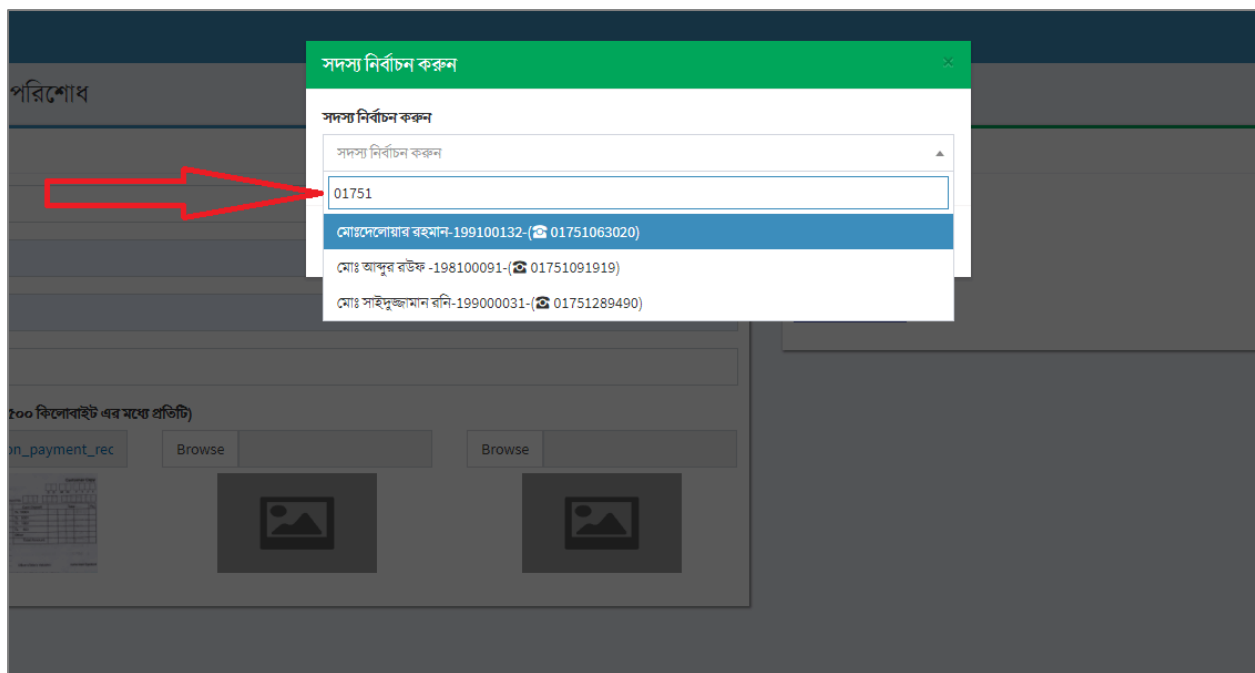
পরিশোধ

সদস্য নির্বাচন করুন

×

সদস্য নির্বাচন করুন

সদস্য নির্বাচন করুন

01751

মোঃদেলোয়ার রহমান-199100132-(☎ 01751063020)

মোঃ আব্দুর রউফ -198100091-(☎ 01751091919)

মোঃ সাইদুজ্জামান রনি-199000031-(☎ 01751289490)

২০০ কিলোবাইট এর মধ্যে প্রতিটি)

on_payment_rec

Browse

Browse